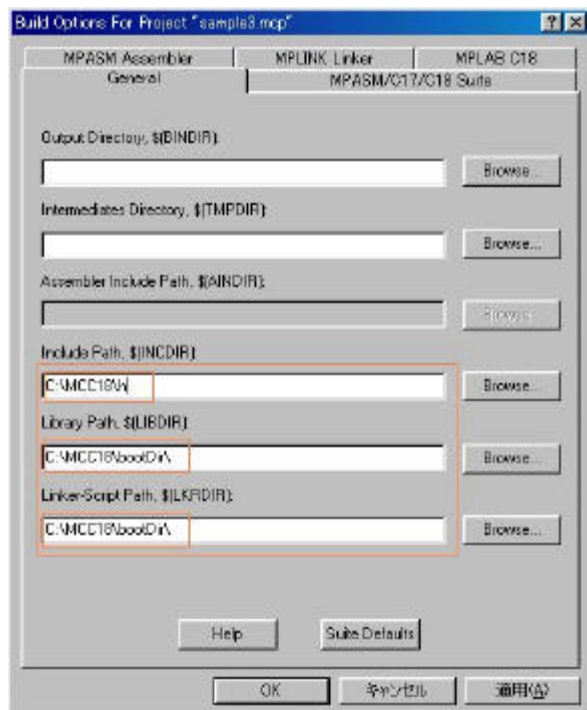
Build Options For Project "sample3.mcp"

? X

MPASM Assembler

MPLINK Linker

MPLAB C18

General

MPASM/C17/C18 Suite

Output Directory, $(BINDIR):

Browse...

Intermediates Directory, $(TMPDIR):

Browse...

Assembler Include Path, $(AINDIR):

Browse...

Include Path, $(INCDIR):

C:\MCC18\h\

Browse...

Library Path, $(LIBDIR):

C:\MCC18\bootDir\

Browse...

Linker-Script Path, $(LKRDIR):

C:\MCC18\bootDir\

Browse...

Help

Suite Defaults

OK

キャンセル

適用(A)